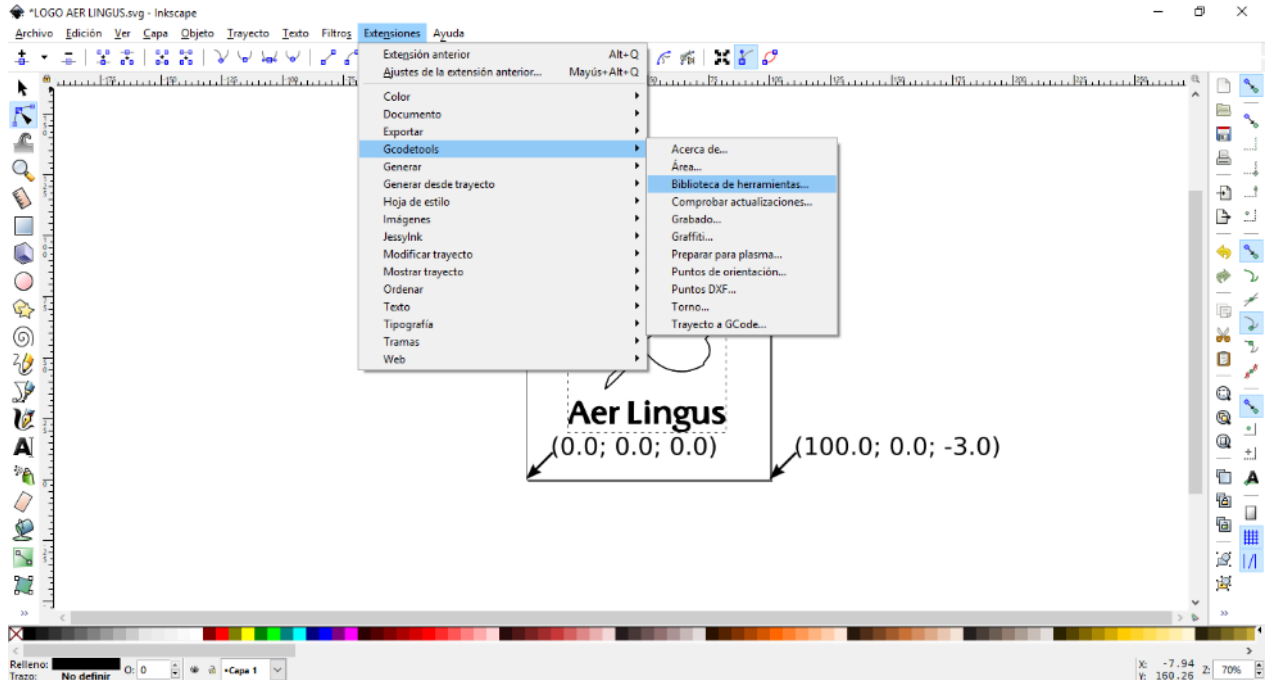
*LOGO AER LINGUS.svg - Inkscape

Archivo Edición Ver Capa Objeto Trayecto Texto Filtros Extensiones Ayuda

Extensión anterior Alt+Q
Ajustes de la extensión anterior... Mayús+Alt+Q
Color
Documento
Exportar
Gcodetools
Generar
Generar desde trayecto
Hoja de estilo
Imágenes
JessyInk
Modificar trayecto
Mostrar trayecto
Ordenar
Texto
Tipografía
Tramas
Web

Acerca de...
Área...
Biblioteca de herramientas...
Comprobar actualizaciones...
Grabado...
Graffiti...
Preparar para plasma...
Puntos de orientación...
Puntos DXF...
Torno...
Trayecto a GCode...

Aer Lingus
(0.0; 0.0; 0.0)
(100.0; 0.0; -3.0)

Relleno:
Trazo: No definir
O: 0
•Capa 1
X: -7.94
Y: 160.26
Z: 70%